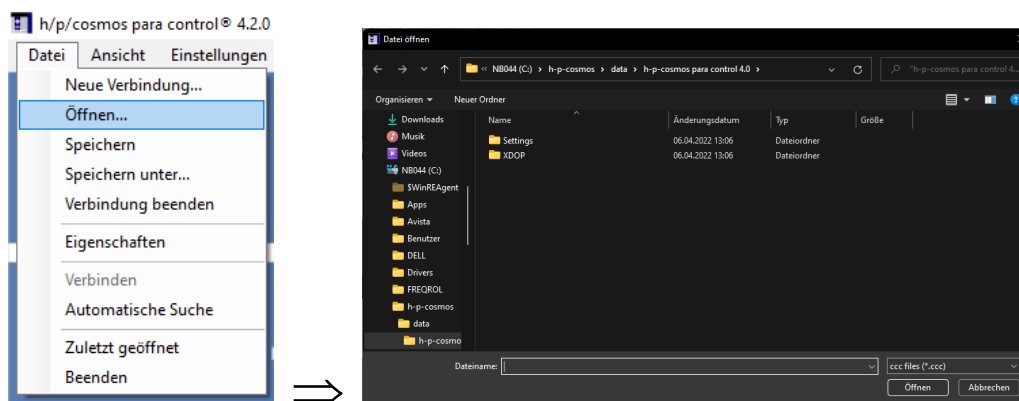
h/p/cosmos para control® 4.2.0

Datei Ansicht Einstellungen

Neue Verbindung...
Öffnen...
Speichern
Speichern unter...
Verbindung beenden
Eigenschaften
Verbinden
Automatische Suche
Zuletzt geöffnet
Beenden

$\Longrightarrow$

Datei öffnen

« NB044 (C:) › h-p-cosmos › data › h-p-cosmos para control 4.0 ›

"h-p-cosmos para control 4...

Organisieren ▾ Neuer Ordner

Downloads
Musik
Videos
NB044 (C:)
$WinREAgent
Apps
Avista
Benutzer
DELL
Drivers
FREQROL
h-p-cosmos
data
h-p-cosmo

| Name | Änderungsdatum | Typ | Größe |
|---|---|---|---|
| Settings | 06.04.2022 13:06 | Dateiordner | |
| XDOP | 06.04.2022 13:06 | Dateiordner | |

Dateiname:

ccc files (*.ccc)

Öffnen Abbrechen